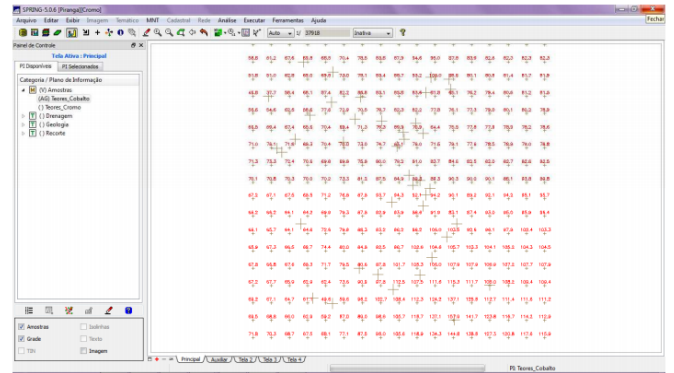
SPRING-5.0.6 [Piranga][Cromo]

Arquivo Editar Exibir Imagem Temático MNT Cadastral Rede Análise Executar Ferramentas Ajuda

Fechar

Auto 37918 Inativa

Painel de Controle

Tela Ativa : Principal

PI Disponíveis PI Selecionados

Categoria / Plano de Informação

(V) Amostras
(AG) Teores_Cobalto
(-) Teores_Cromo
(-) Drenagem
(-) Geologia
(-) Recorte

Amostras
Sobrlhas
Grade
Texto
TIN
Imagem

Principal Auxiliar Tela 2 Tela 3 Tela 4

PI: Teores_Cobalto

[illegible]